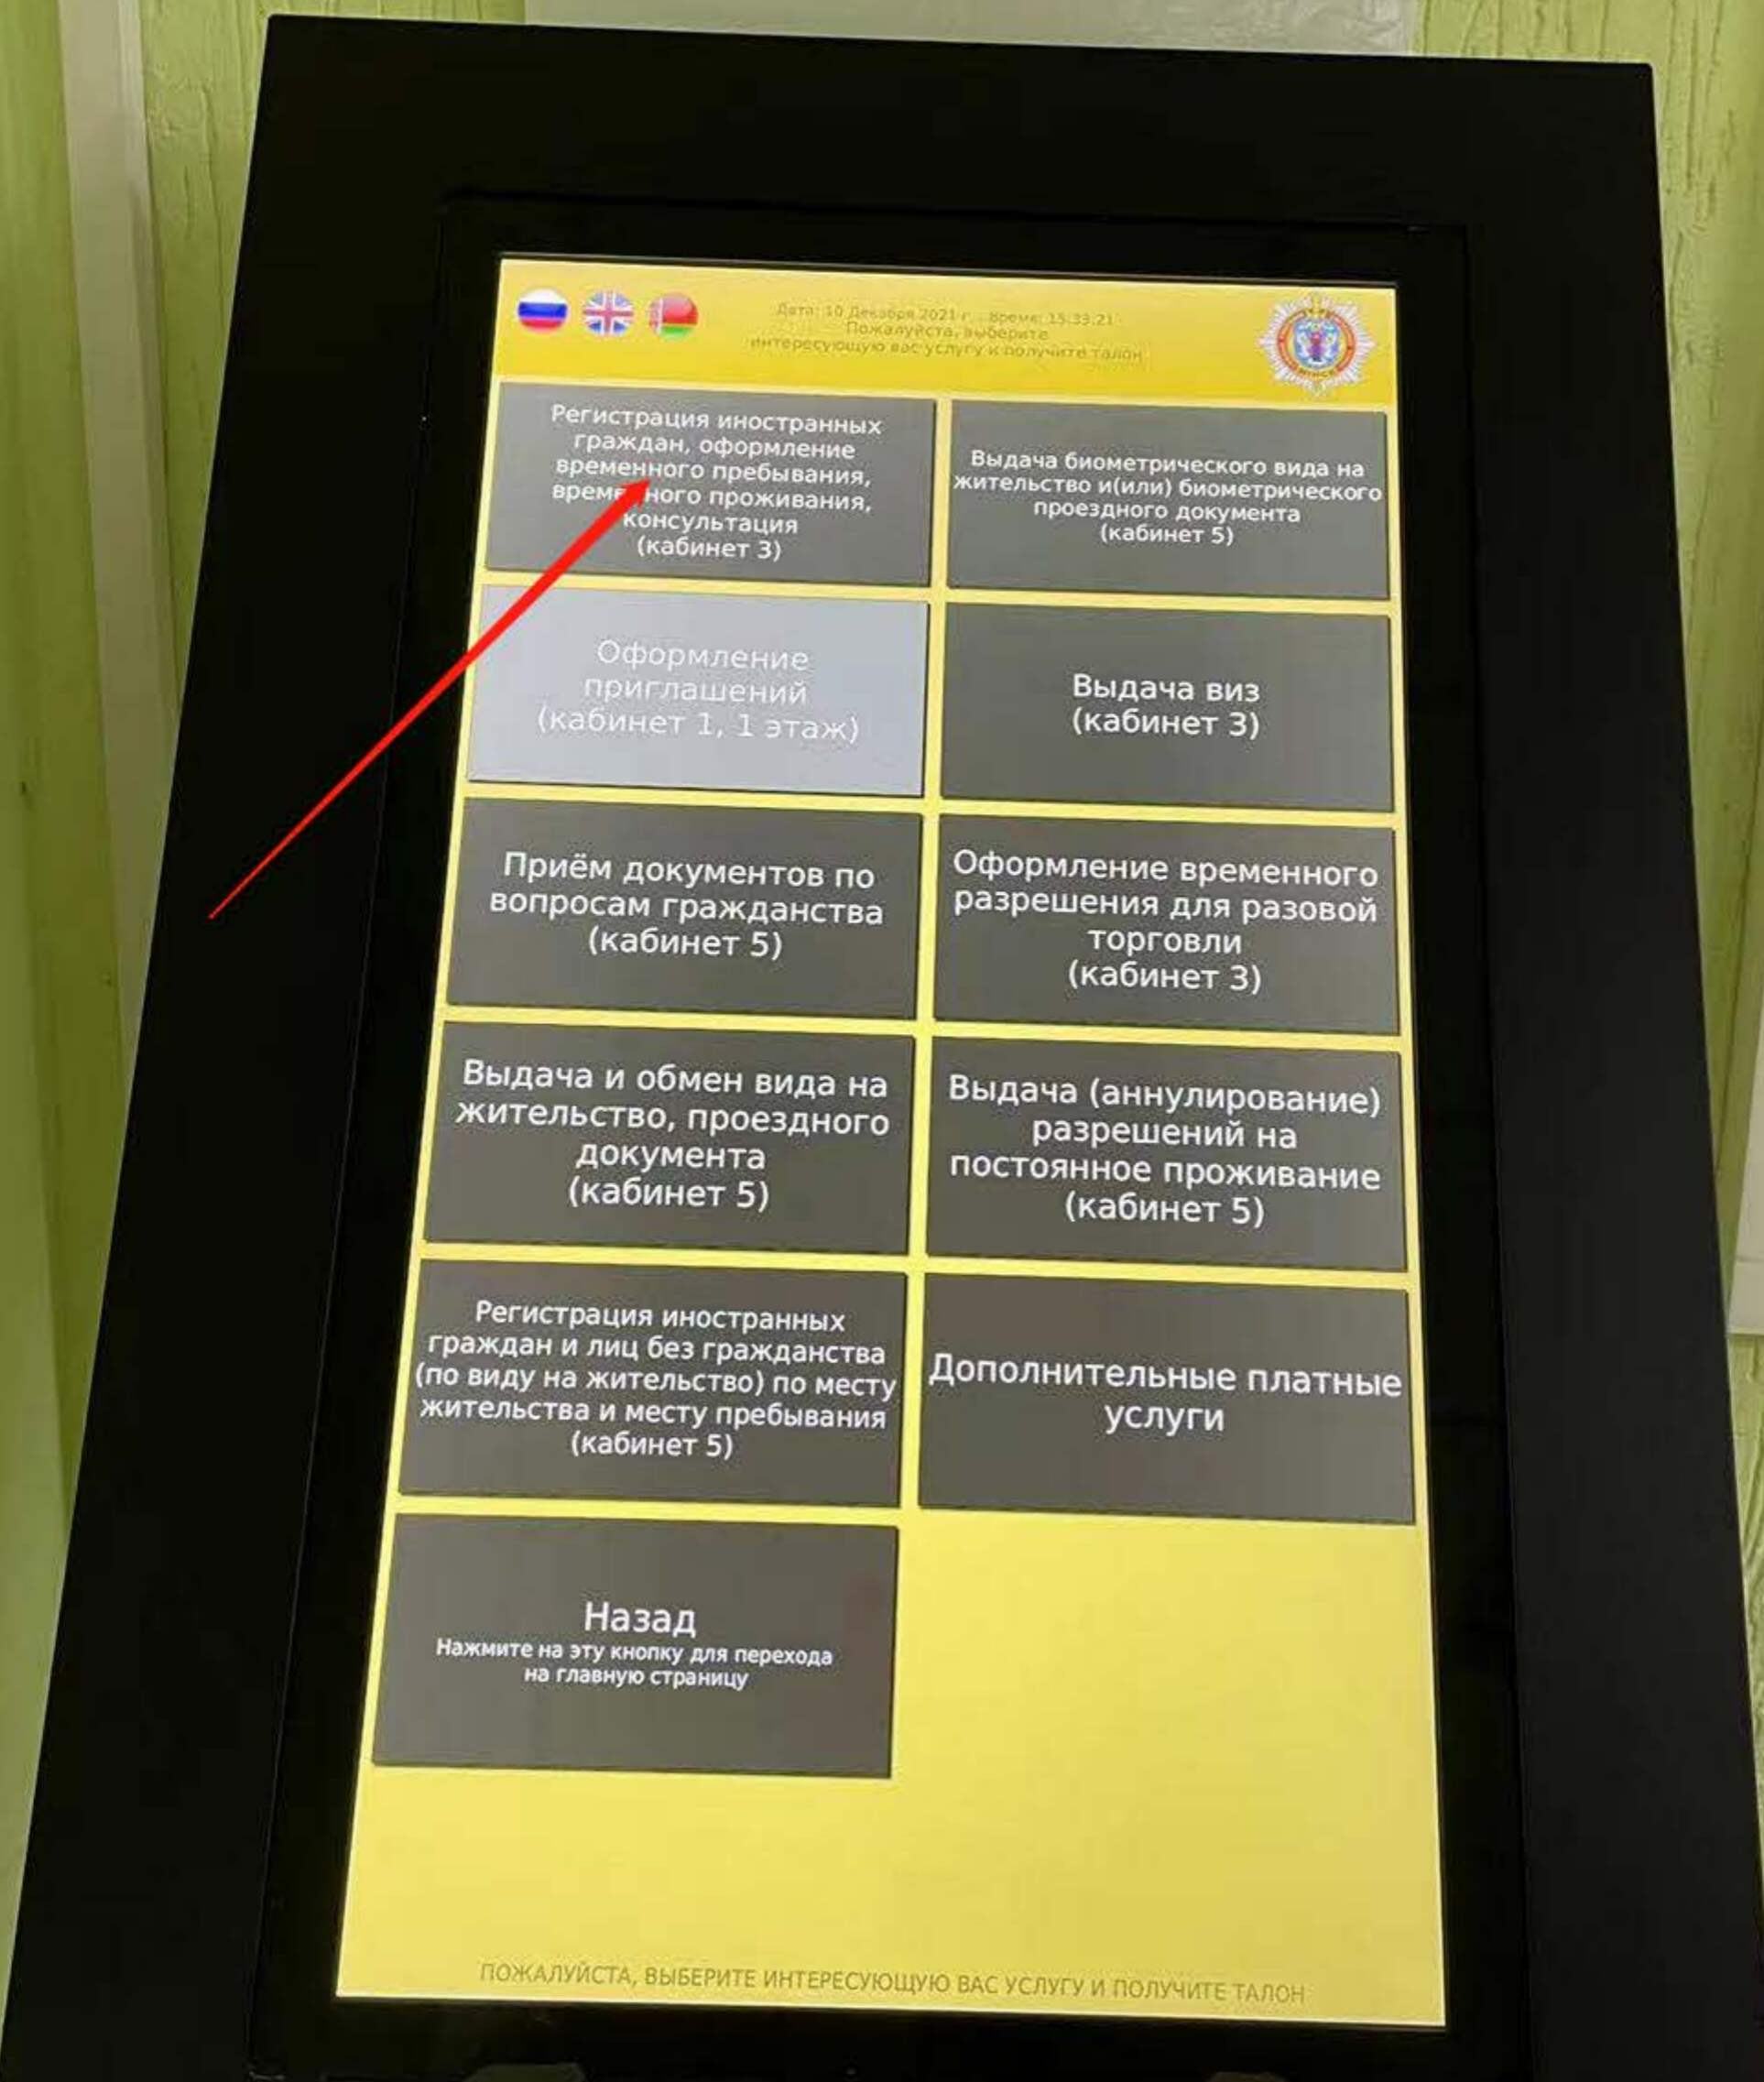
Дата: 10 Декабря 2021 г. Время: 15:33:21
Пожалуйста, выберите интересующую вас услугу и получите талон

Регистрация иностранных граждан, оформление временного пребывания, временного проживания, консультация
(кабинет 3)

Выдача биометрического вида на жительство и(или) биометрического проездного документа
(кабинет 5)

Оформление приглашений
(кабинет 1, 1 этаж)

Выдача виз
(кабинет 3)

Приём документов по вопросам гражданства
(кабинет 5)

Оформление временного разрешения для разовой торговли
(кабинет 3)

Выдача и обмен вида на жительство, проездного документа
(кабинет 5)

Выдача (аннулирование) разрешений на постоянное проживание
(кабинет 5)

Регистрация иностранных граждан и лиц без гражданства (по виду на жительство) по месту жительства и месту пребывания
(кабинет 5)

Дополнительные платные услуги

Назад
Нажмите на эту кнопку для перехода на главную страницу

ПОЖАЛУЙСТА, ВЫБЕРИТЕ ИНТЕРЕСУЮЩУЮ ВАС УСЛУГУ И ПОЛУЧИТЕ ТАЛОН